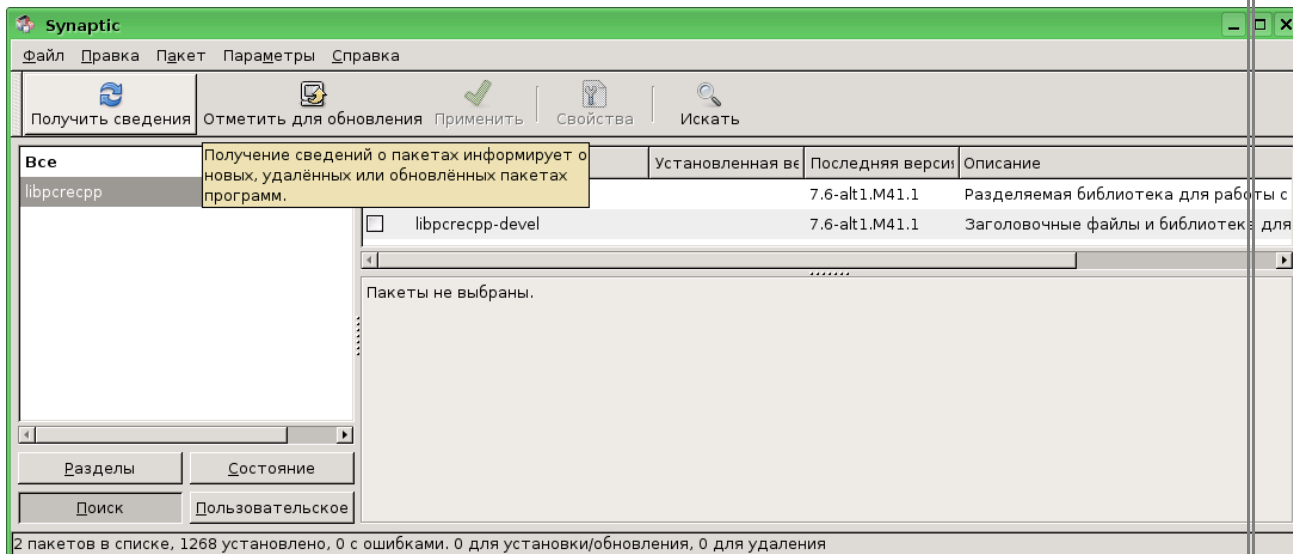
Synaptic

Файл Правка Пакет Параметры Справка

Получить сведения Отметить для обновления Применить Свойства Искать

Все

libpcrecpp

Получение сведений о пакетах информирует о новых, удалённых или обновлённых пакетах программ.

| | | Установленная ве | Последняя версия | Описание |
|---|---|---|---|---|
| | | | 7.6-alt1.M41.1 | Разделяемая библиотека для работы с |
| ☐ | libpcrecpp-devel | | 7.6-alt1.M41.1 | Заголовочные файлы и библиотека для |

Пакеты не выбраны.

Разделы

Состояние

Поиск

Пользовательское

2 пакетов в списке, 1268 установлено, 0 с ошибками. 0 для установки/обновления, 0 для удаления